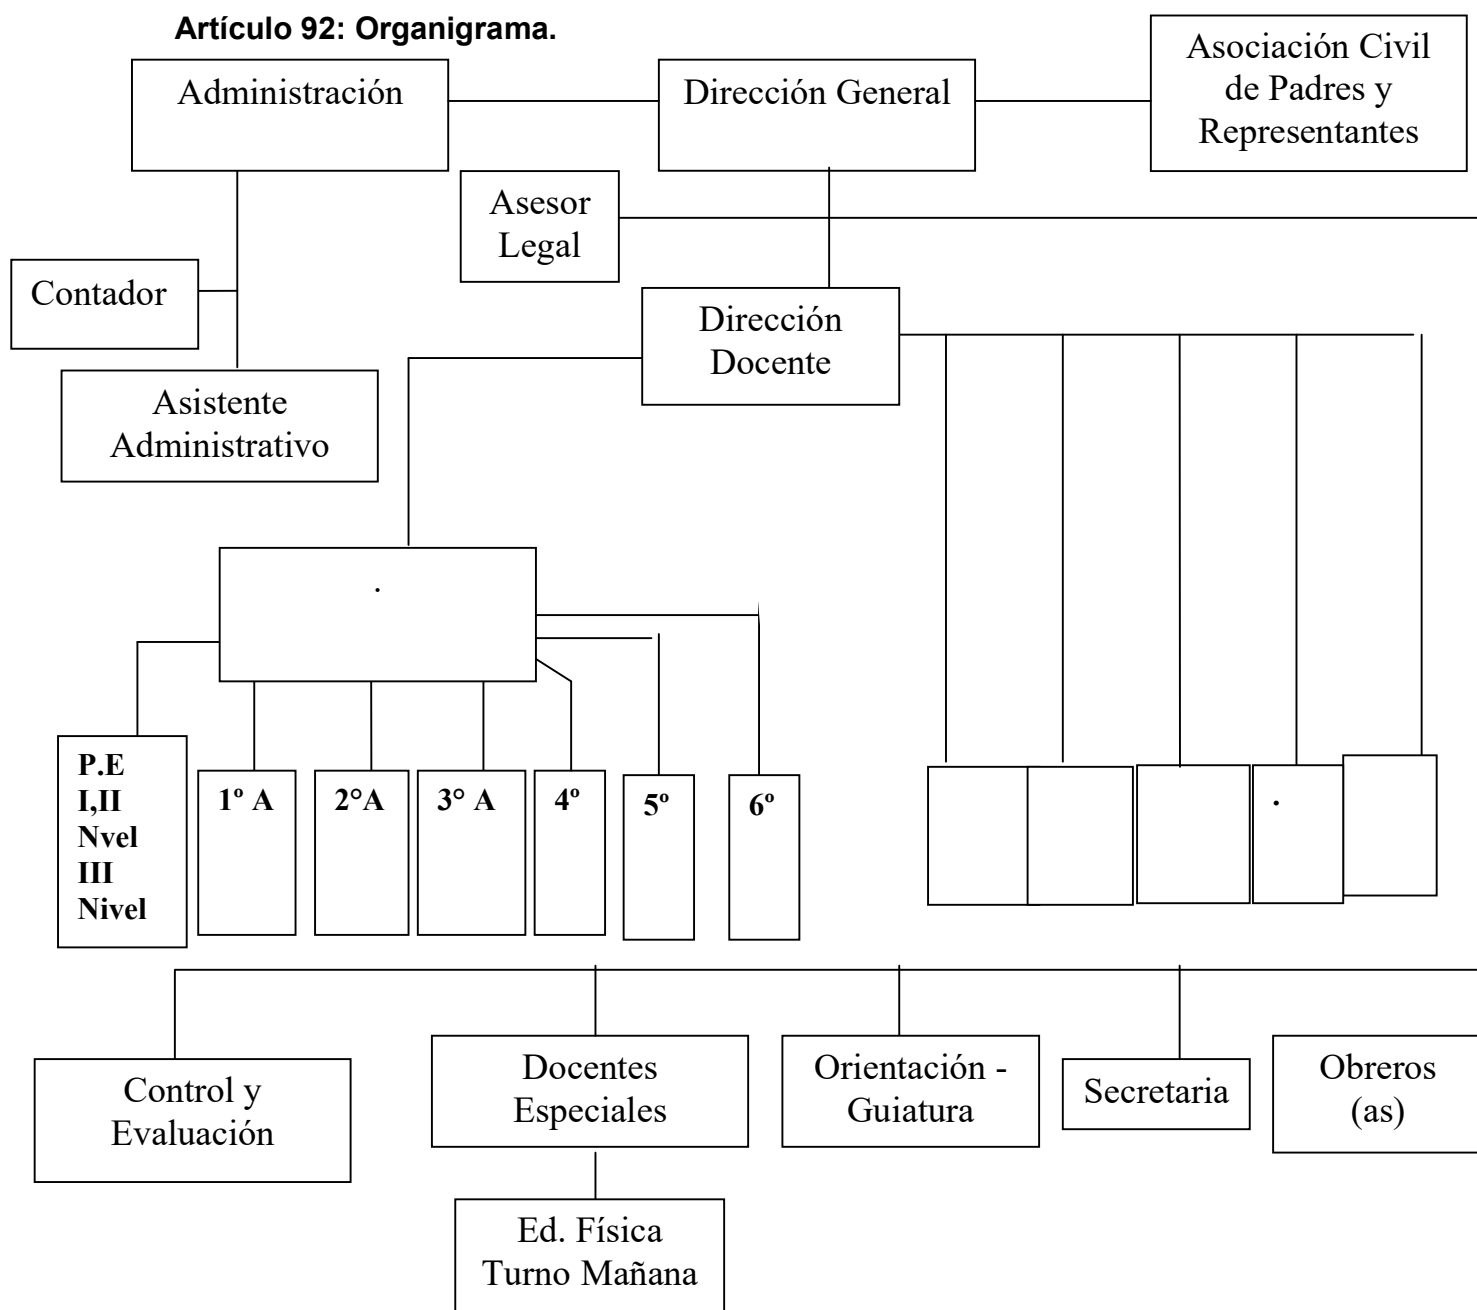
Artículo 92: Organigrama.

Administración

Dirección General

Asociación Civil de Padres y Representantes

Asesor Legal

Contador

Dirección Docente

Asistente Administrativo

.

P.E I,II Nvel III Nivel

1º A

2°A

3° A

4º

5º

6º

.

Control y Evaluación

Docentes Especiales

Orientación - Guiatura

Secretaria

Obreros (as)

Ed. Física Turno Mañana